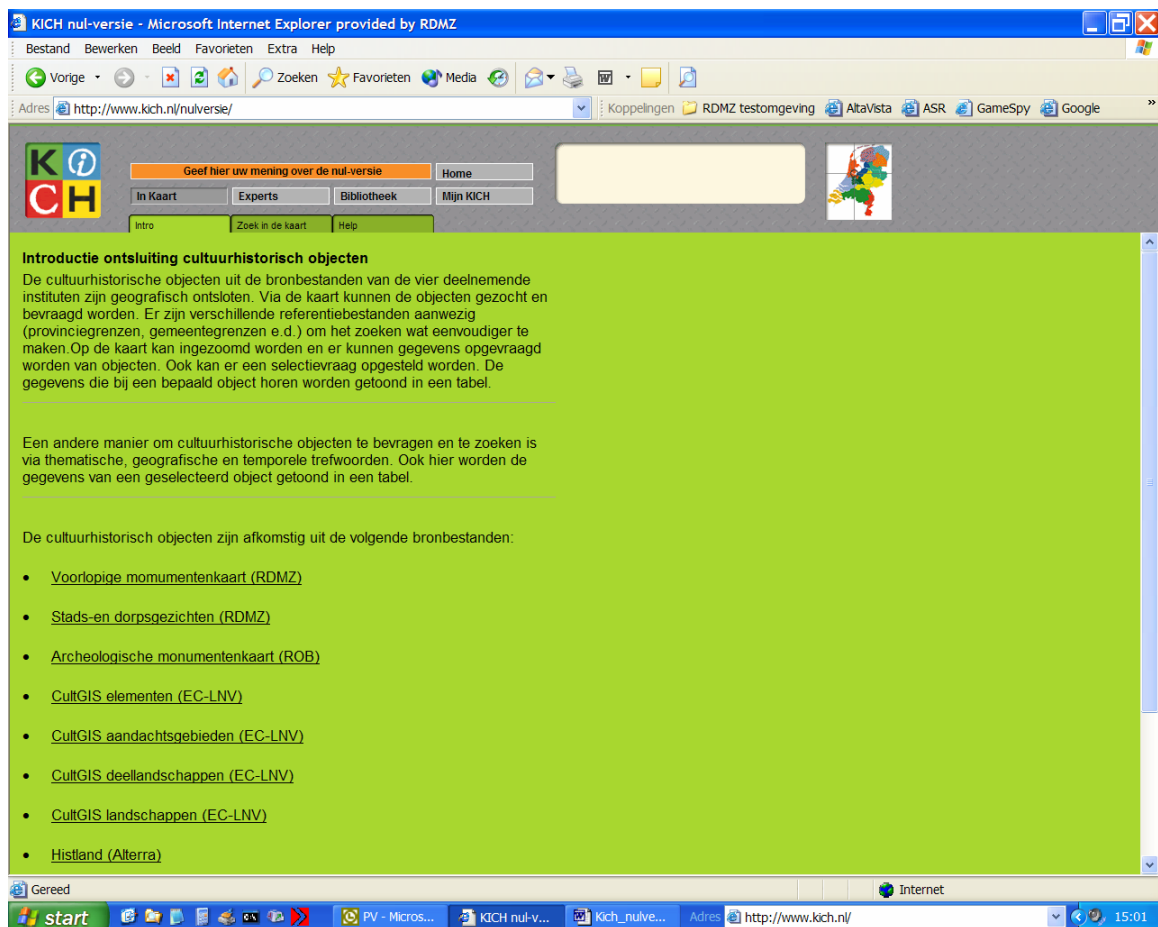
KICH nul-versie - Microsoft Internet Explorer provided by RDMZ

Bestand Bewerken Beeld Favorieten Extra Help

Vorige Zoeken Favorieten Media

Adres http://www.kich.nl/nulversie/

Koppelingen RDMZ testomgeving AltaVista ASR GameSpy Google

K i
CH

Geef hier uw mening over de nul-versie

Home

In Kaart Experts Bibliotheek Mijn KICH

Intro Zoek in de kaart Help

Introductie ontsluiting cultuurhistorisch objecten

De cultuurhistorische objecten uit de bronbestanden van de vier deelnemende instituten zijn geografisch ontsloten. Via de kaart kunnen de objecten gezocht en bevraagd worden. Er zijn verschillende referentiebestanden aanwezig (provinciegrenzen, gemeentegrenzen e.d.) om het zoeken wat eenvoudiger te maken.Op de kaart kan ingezoomd worden en er kunnen gegevens opgevraagd worden van objecten. Ook kan er een selectievraag opgesteld worden. De gegevens die bij een bepaald object horen worden getoond in een tabel.

Een andere manier om cultuurhistorische objecten te bevragen en te zoeken is via thematische, geografische en temporele trefwoorden. Ook hier worden de gegevens van een geselecteerd object getoond in een tabel.

De cultuurhistorisch objecten zijn afkomstig uit de volgende bronbestanden:

• Voorlopige momumentenkaart (RDMZ)

• Stads-en dorpsgezichten (RDMZ)

• Archeologische monumentenkaart (ROB)

• CultGIS elementen (EC-LNV)

• CultGIS aandachtsgebieden (EC-LNV)

• CultGIS deellandschappen (EC-LNV)

• CultGIS landschappen (EC-LNV)

• Histland (Alterra)

Gereed

Internet

start PV - Micros... KICH nul-v... Kich_nulve... Adres http://www.kich.nl/ 15:01